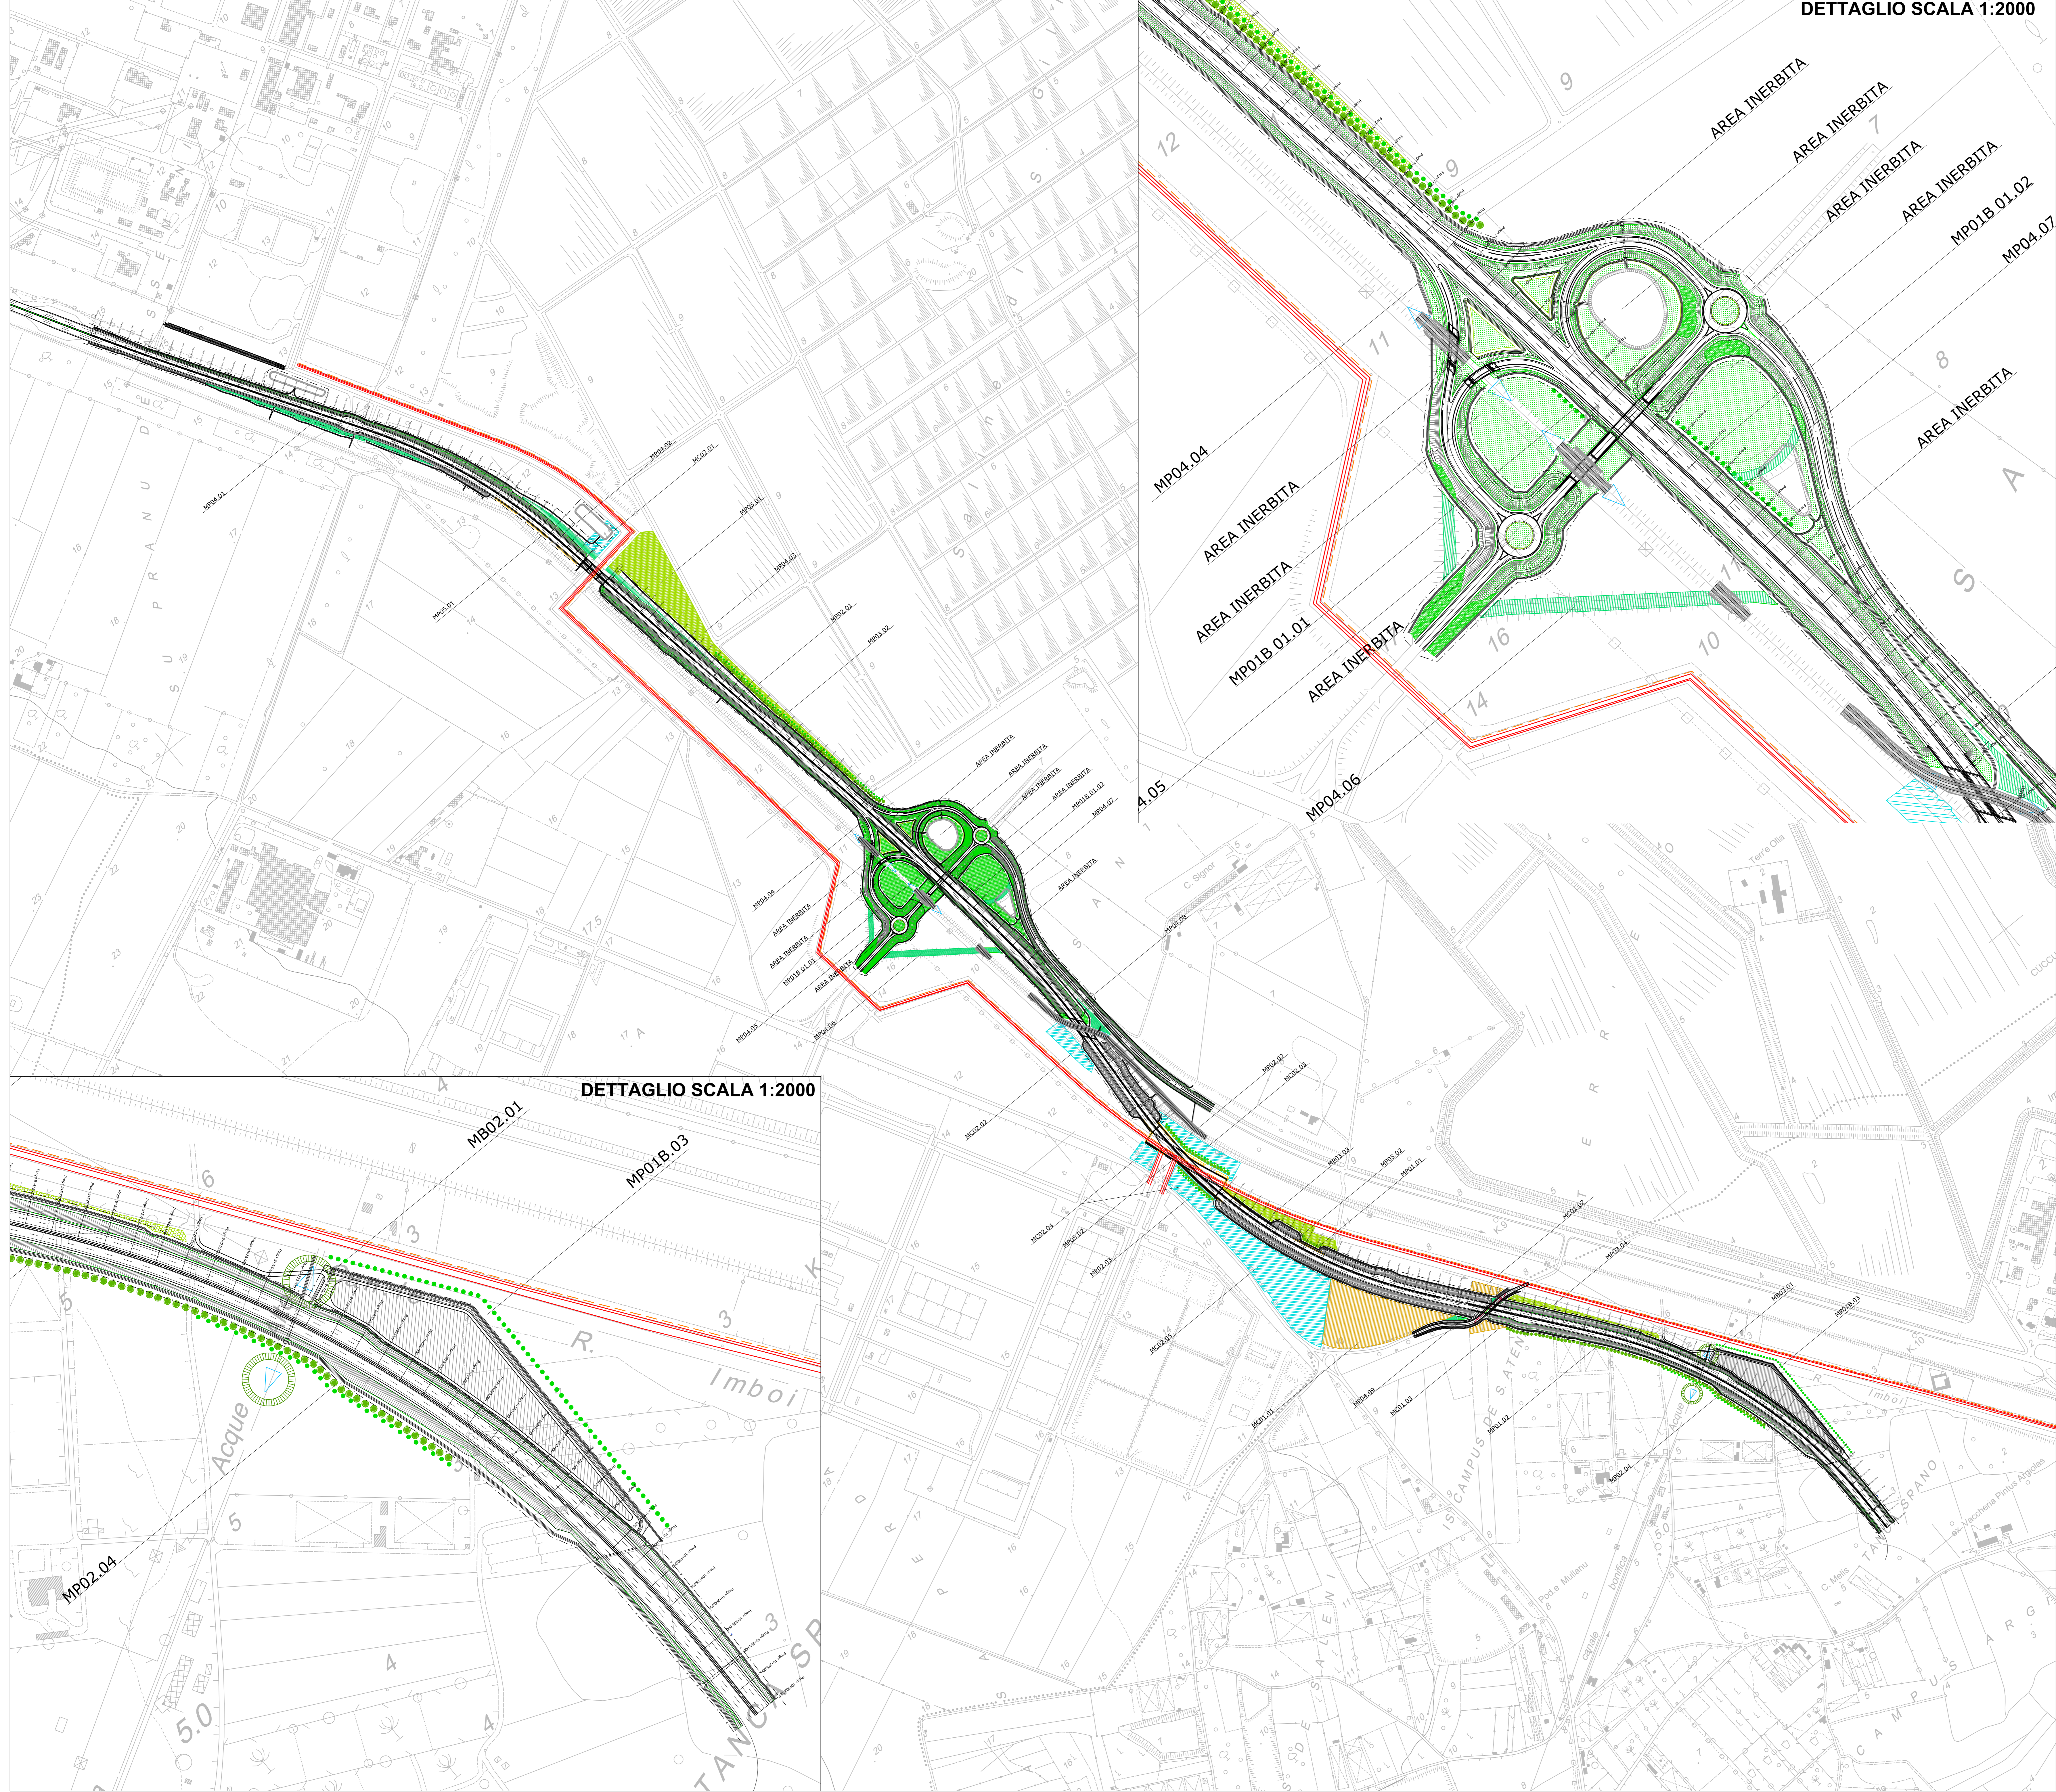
DETTAGLIO SCALA 1:2000

AREA INERBITA
AREA INERBITA
AREA INERBITA
AREA INERBITA
MP01B 01.02
MP04.07
AREA INERBITA
MP04.04
AREA INERBITA
AREA INERBITA
MP01B 01.01
AREA INERBITA
MP04.06
4.05

9
12
9
7
11
8
16
10
14
11
A
S

DETTAGLIO SCALA 1:2000

MB02.01
MP01B.03
MP02.04
6
3
3
5
5
4
3
4
R.
Imboi
Acque
5.0
TANCA SP

AREA INERBITA
AREA INERBITA
AREA INERBITA
AREA INERBITA
AREA INERBITA
AREA INERBITA
AREA INERBITA
Imboi
CAMPUS DE SATEN
TANCA SPANO
CAMPUS
ARG